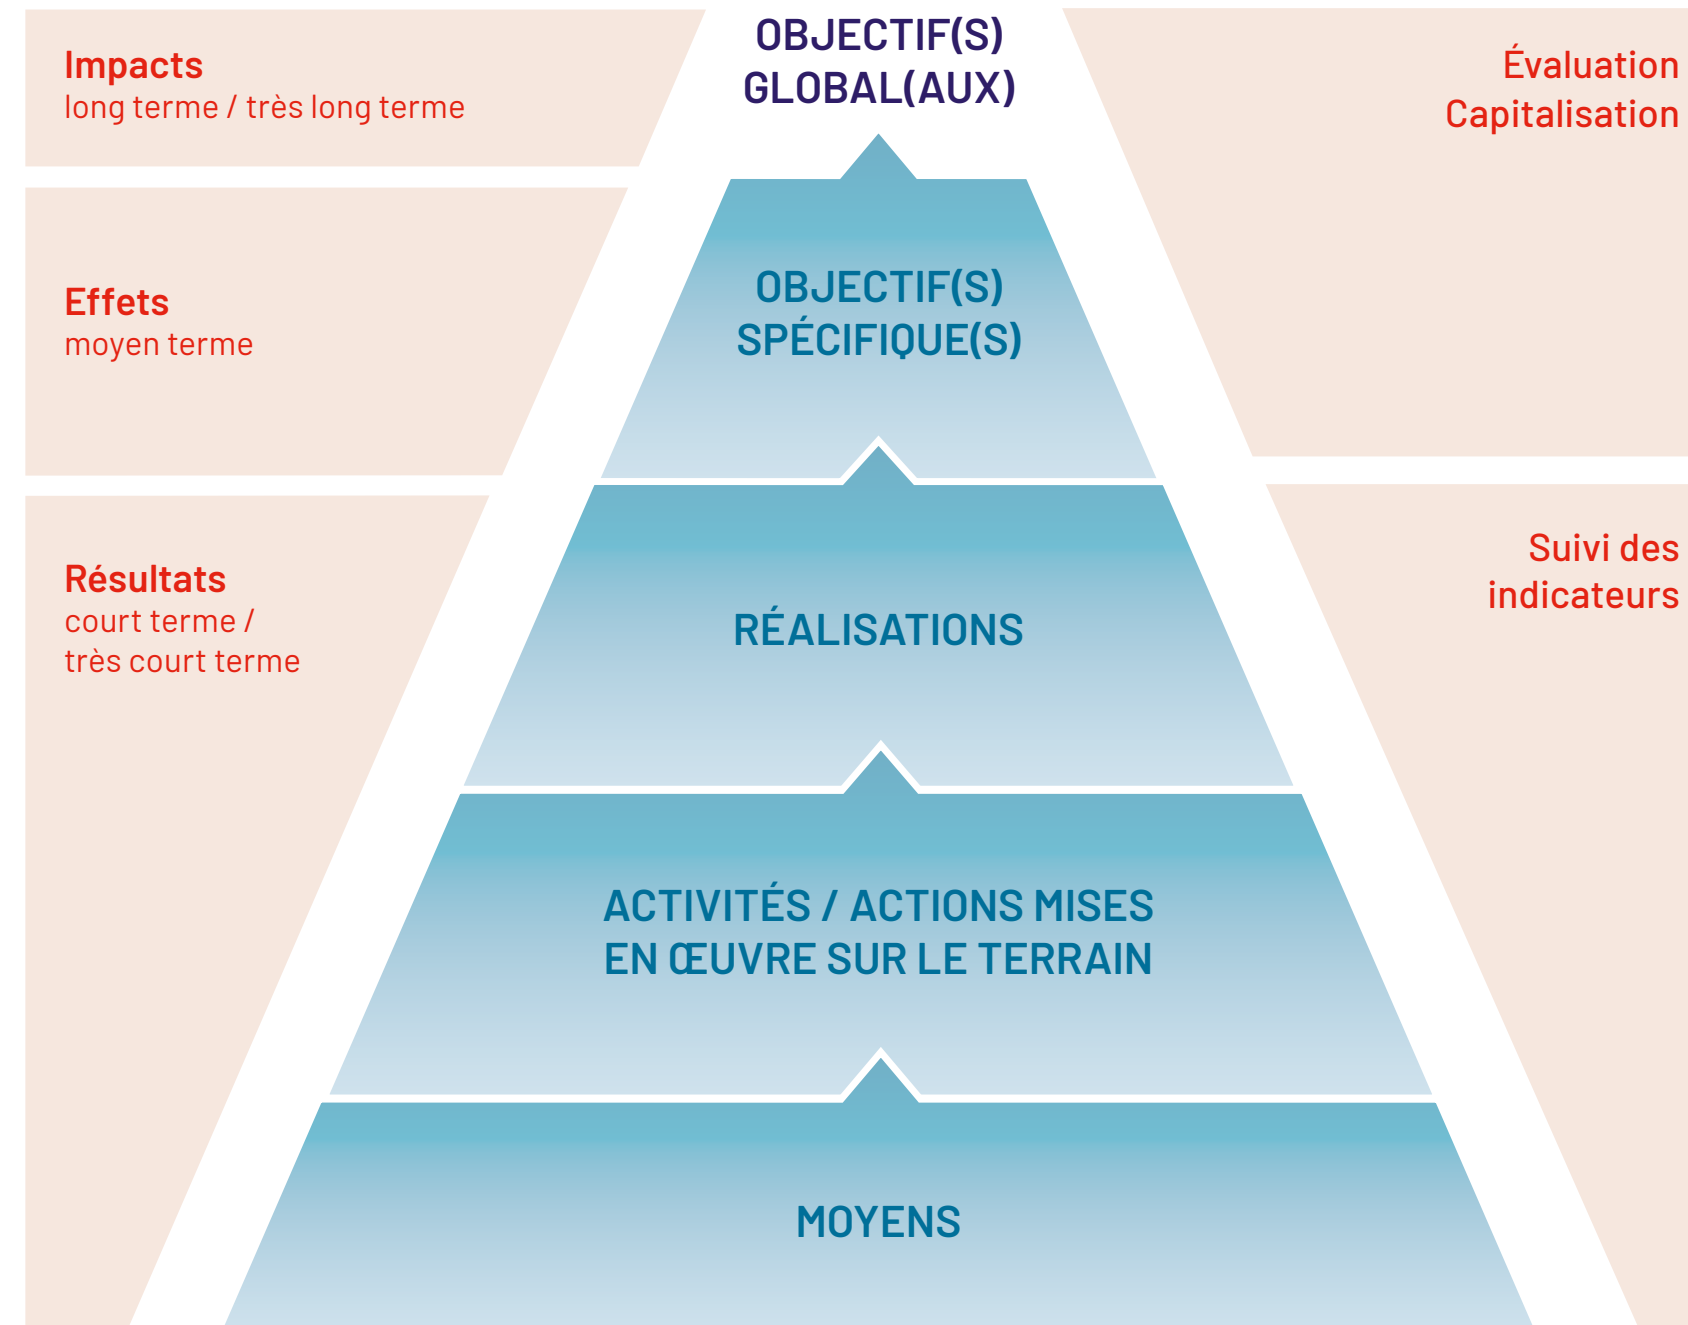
Impacts
long terme / très long terme

OBJECTIF(S)
GLOBAL(AUX)

Évaluation
Capitalisation

Effets
moyen terme

OBJECTIF(S)
SPÉCIFIQUE(S)

Résultats
court terme /
très court terme

RÉALISATIONS

Suivi des
indicateurs

ACTIVITÉS / ACTIONS MISES
EN ŒUVRE SUR LE TERRAIN

MOYENS